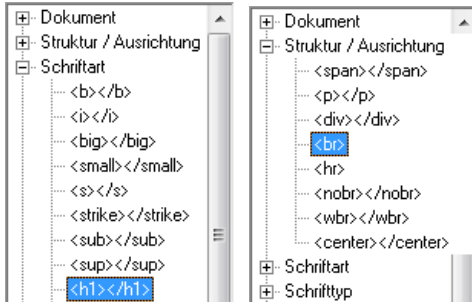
Dokument
Struktur / Ausrichtung
Schriftart
<b></b>
<i></i>
<big></big>
<small></small>
<s></s>
<strike></strike>
<sub></sub>
<sup></sup>
<h1></h1>

Dokument
Struktur / Ausrichtung
<span></span>
<p></p>
<div></div>
<br>
<hr>
<nobr></nobr>
<wbr></wbr>
<center></center>
Schriftart
Schrifttyp